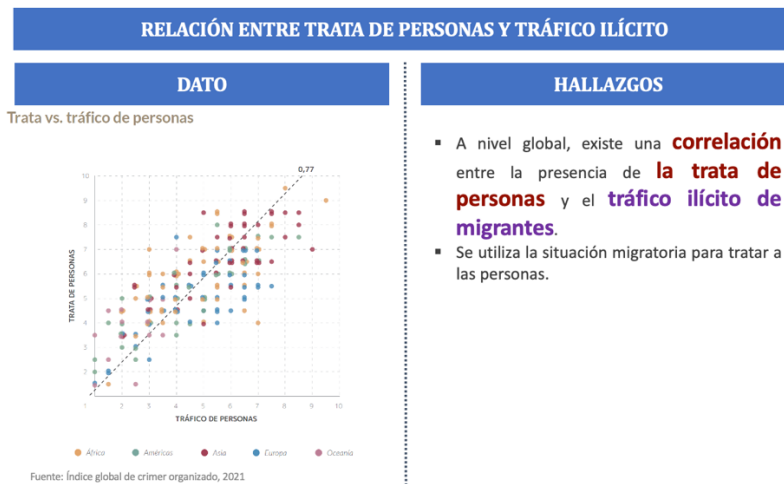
RELACIÓN ENTRE TRATA DE PERSONAS Y TRÁFICO ILÍCITO

DATO

Trata vs. tráfico de personas

0,77

10
9
8
7
6
5
4
3
2
1

TRATA DE PERSONAS

1 2 3 4 5 6 7 8 9 10

TRÁFICO DE PERSONAS

África Américas Asia Europa Oceanía

Fuente: Índice global de crimer organizado, 2021

HALLAZGOS

- A nivel global, existe una correlación entre la presencia de la trata de personas y el tráfico ilícito de migrantes.
- Se utiliza la situación migratoria para tratar a las personas.